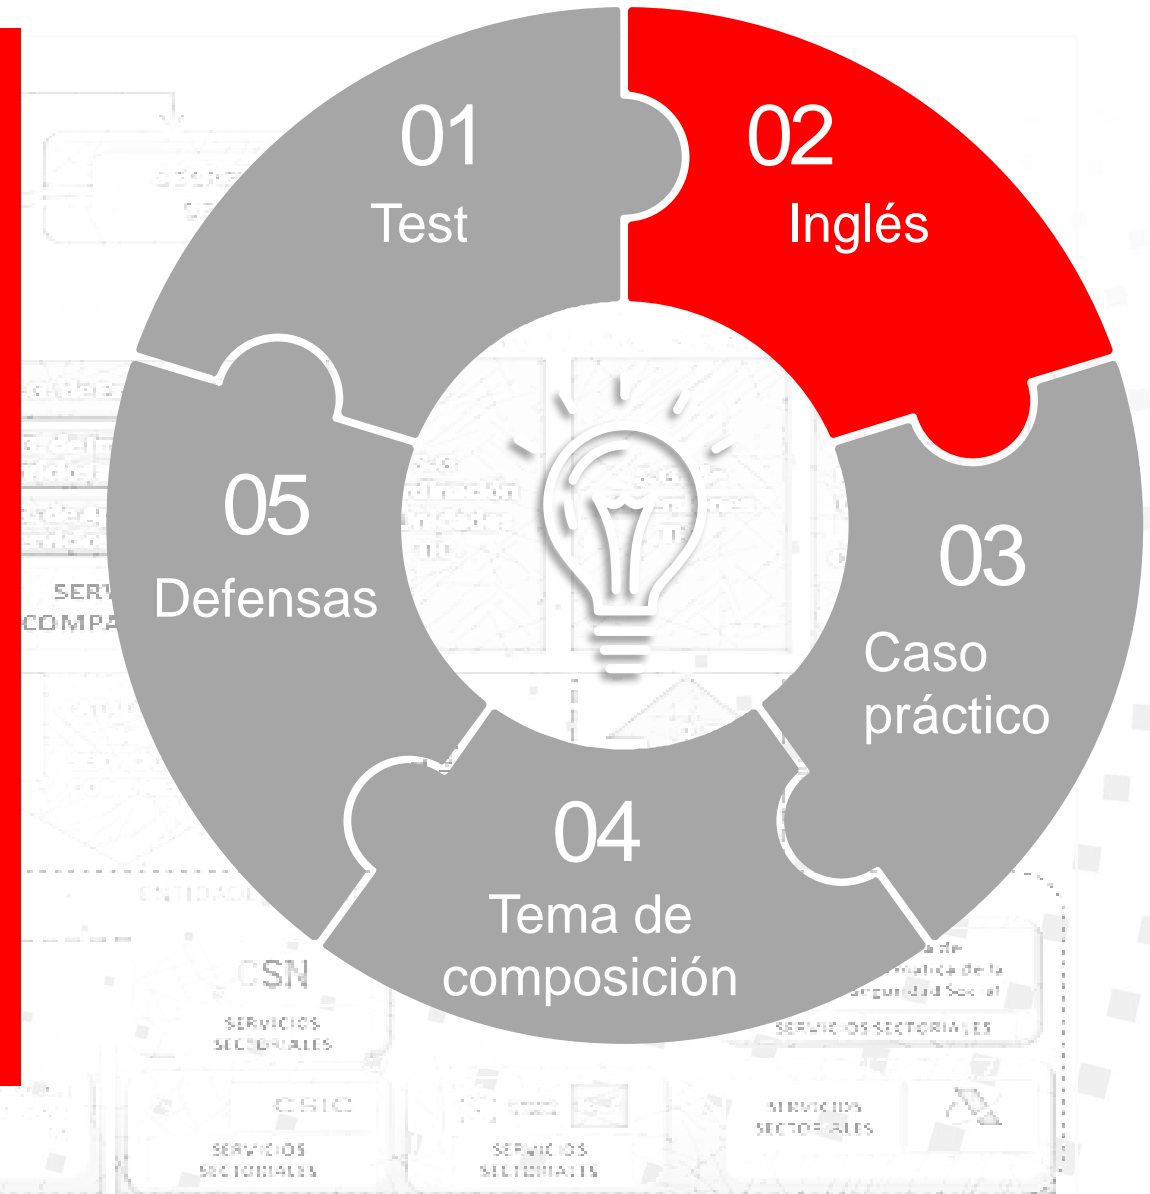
01
Test

02
Inglés

03
Caso práctico

04
Tema de composición

05
Defensas

CSN
SERVICIOS SECTORIALES

CSIC
SERVICIOS SECTORIALES

SERVICIOS SECTORIALES

SERVICIOS SECTORIALES

SERVICIOS SECTORIALES

ENTIDADES